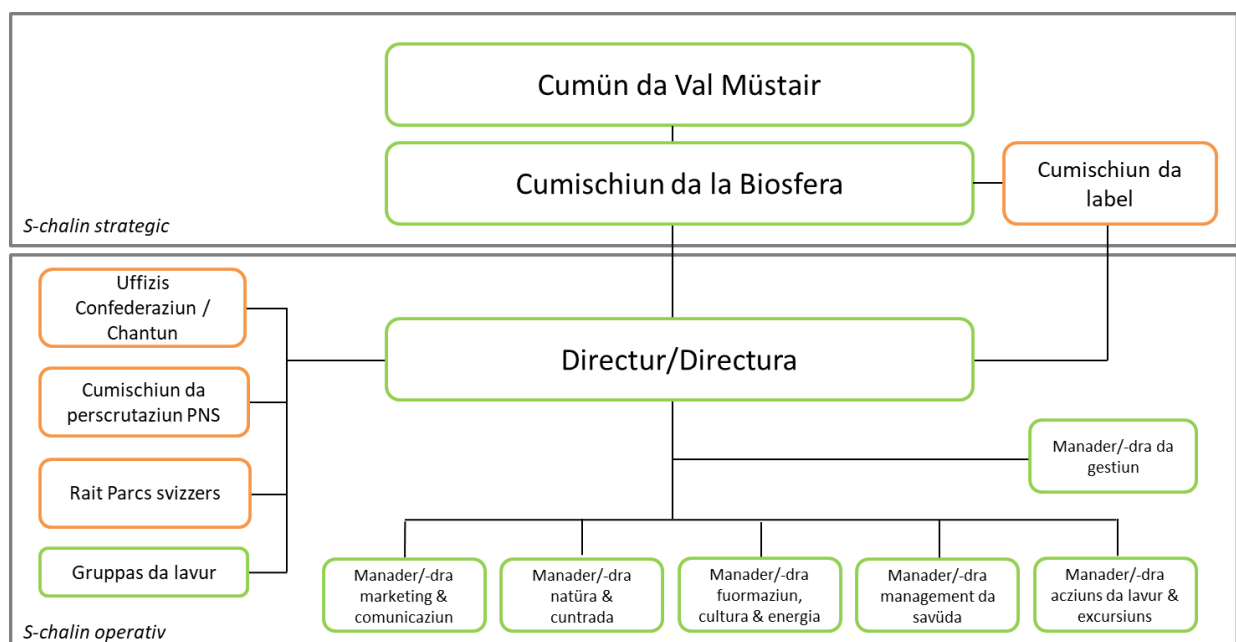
Cumün da Val Müstair

Cumischiun da la Biosfera

Cumischiun da label

S-chalin strategic

Uffizis Confederaziun / Chantun

Cumischiun da perscrutaziun PNS

Rait Parcs svizzers

Gruppas da lavur

Directur/Directura

Manader/-dra da gestiun

Manader/-dra marketing & comunicaziun

Manader/-dra natüra & cuntrada

Manader/-dra fuormaziun, cultura & energia

Manader/-dra management da savüda

Manader/-dra acziuns da lavur & excursiuns

S-chalin operativ